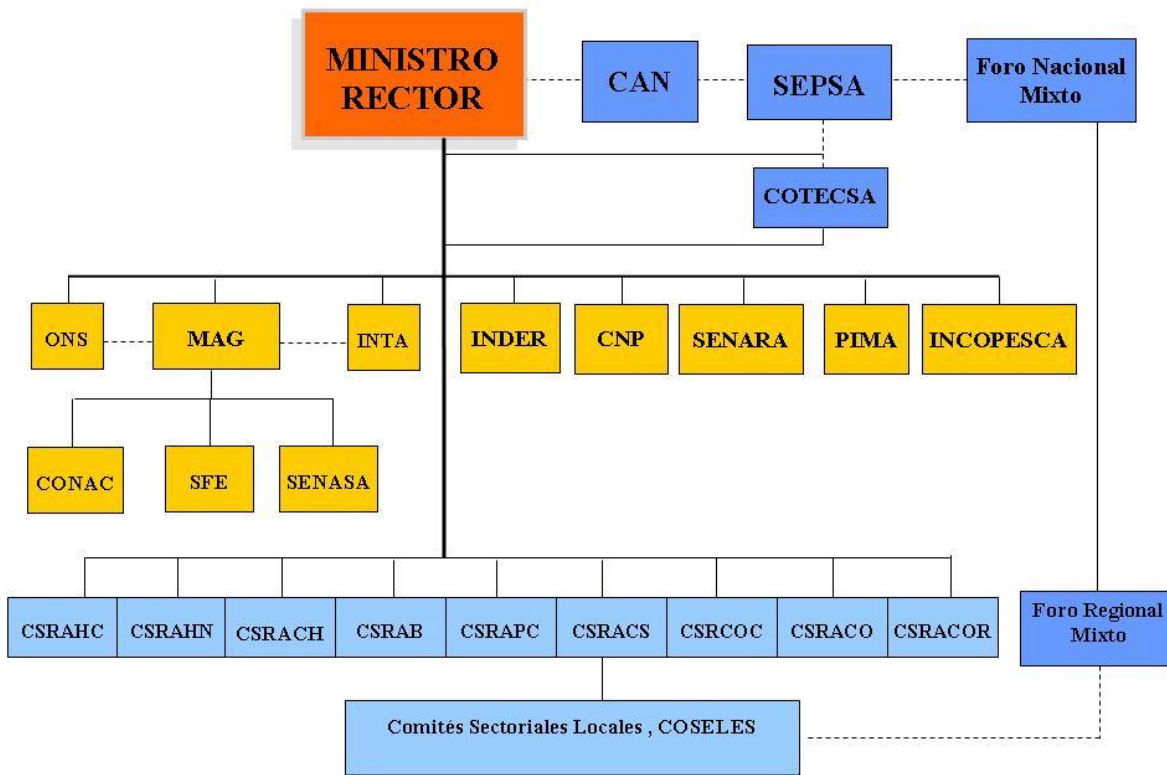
MINISTRO RECTOR

CAN

SEPSA

Foro Nacional Mixto

COTECSA

ONS

MAG

INTA

INDER

CNP

SENARA

PIMA

INCOPESCA

CONAC

SFE

SENASA

| CSRAHC | CSRAHN | CSRACH | CSRAB | CSRAPC | CSRACS | CSRCOC | CSRACO | CSRACOR |
|---|---|---|---|---|---|---|---|---|

Foro Regional Mixto

Comités Sectoriales Locales , COSELES